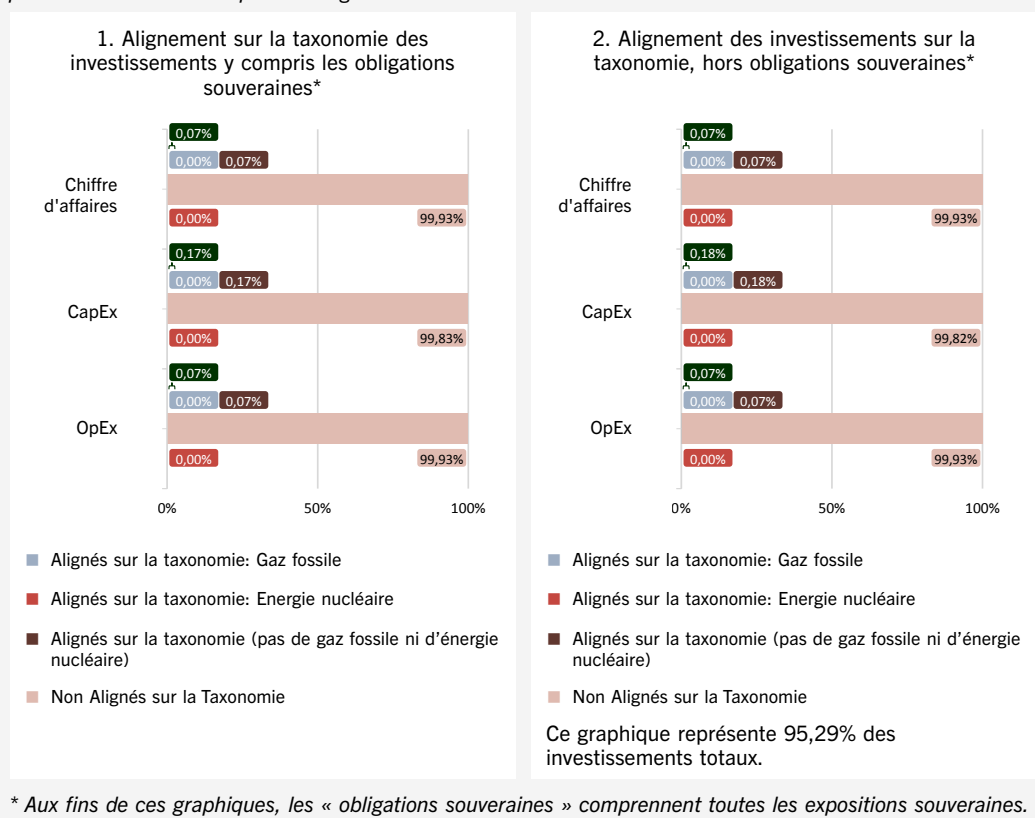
1. Alignement sur la taxonomie des investissements y compris les obligations souveraines*

0,07%
0,00% 0,07%
Chiffre d'affaires
0,00% 99,93%
0,17%
0,00% 0,17%
CapEx
0,00% 99,83%
0,07%
0,00% 0,07%
OpEx
0,00% 99,93%

0% 50% 100%

Alignés sur la taxonomie: Gaz fossile
Alignés sur la taxonomie: Energie nucléaire
Alignés sur la taxonomie (pas de gaz fossile ni d'énergie nucléaire)
Non Alignés sur la Taxonomie

2. Alignement des investissements sur la taxonomie, hors obligations souveraines*

0,07%
0,00% 0,07%
Chiffre d'affaires
0,00% 99,93%
0,18%
0,00% 0,18%
CapEx
0,00% 99,82%
0,07%
0,00% 0,07%
OpEx
0,00% 99,93%

0% 50% 100%

Alignés sur la taxonomie: Gaz fossile
Alignés sur la taxonomie: Energie nucléaire
Alignés sur la taxonomie (pas de gaz fossile ni d'énergie nucléaire)
Non Alignés sur la Taxonomie

Ce graphique représente 95,29% des investissements totaux.

* Aux fins de ces graphiques, les « obligations souveraines » comprennent toutes les expositions souveraines.